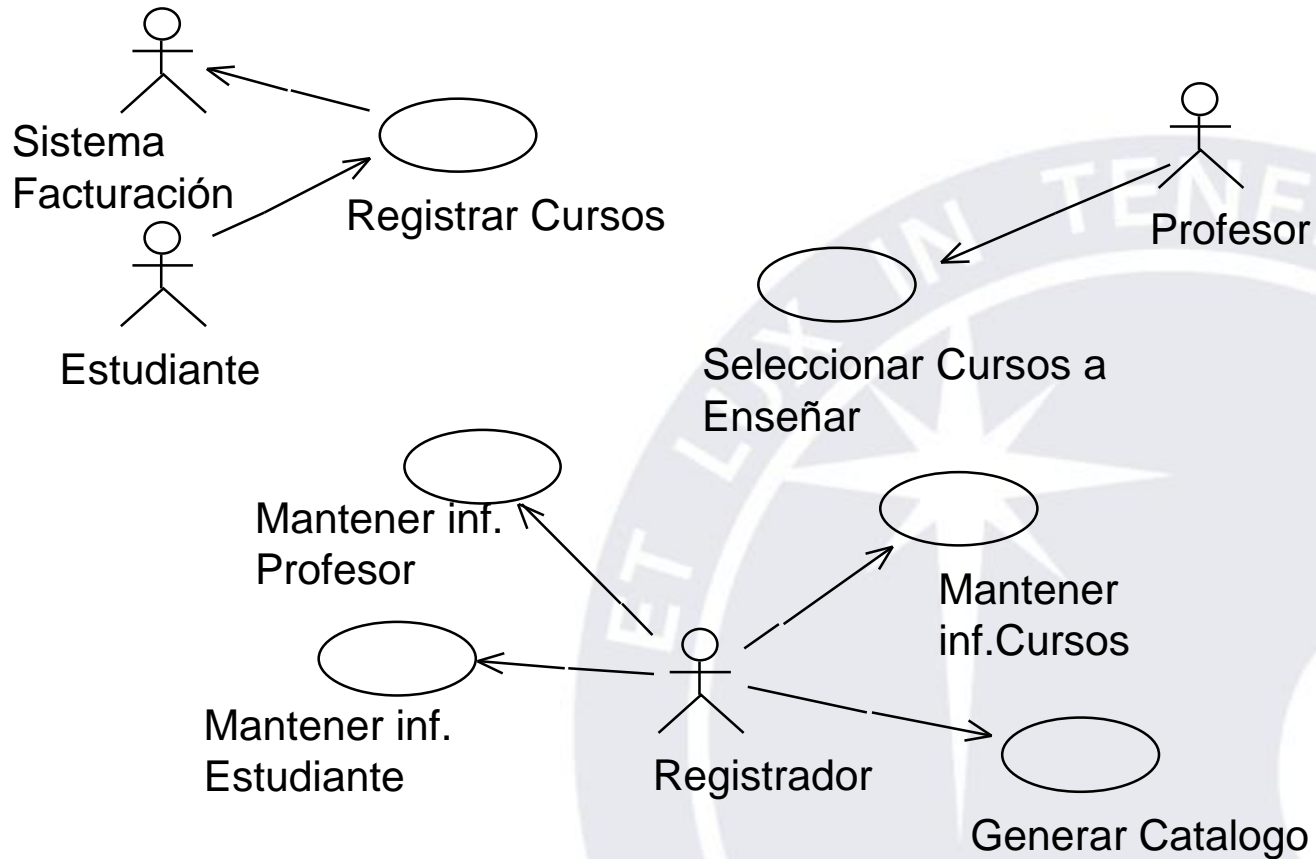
Sistema Facturación

Registrar Cursos

Estudiante

Profesor

Seleccionar Cursos a Enseñar

Mantener inf. Profesor

Mantener inf.Cursos

Mantener inf. Estudiante

Registrador

Generar Catalogo

ET LUX IN TENE